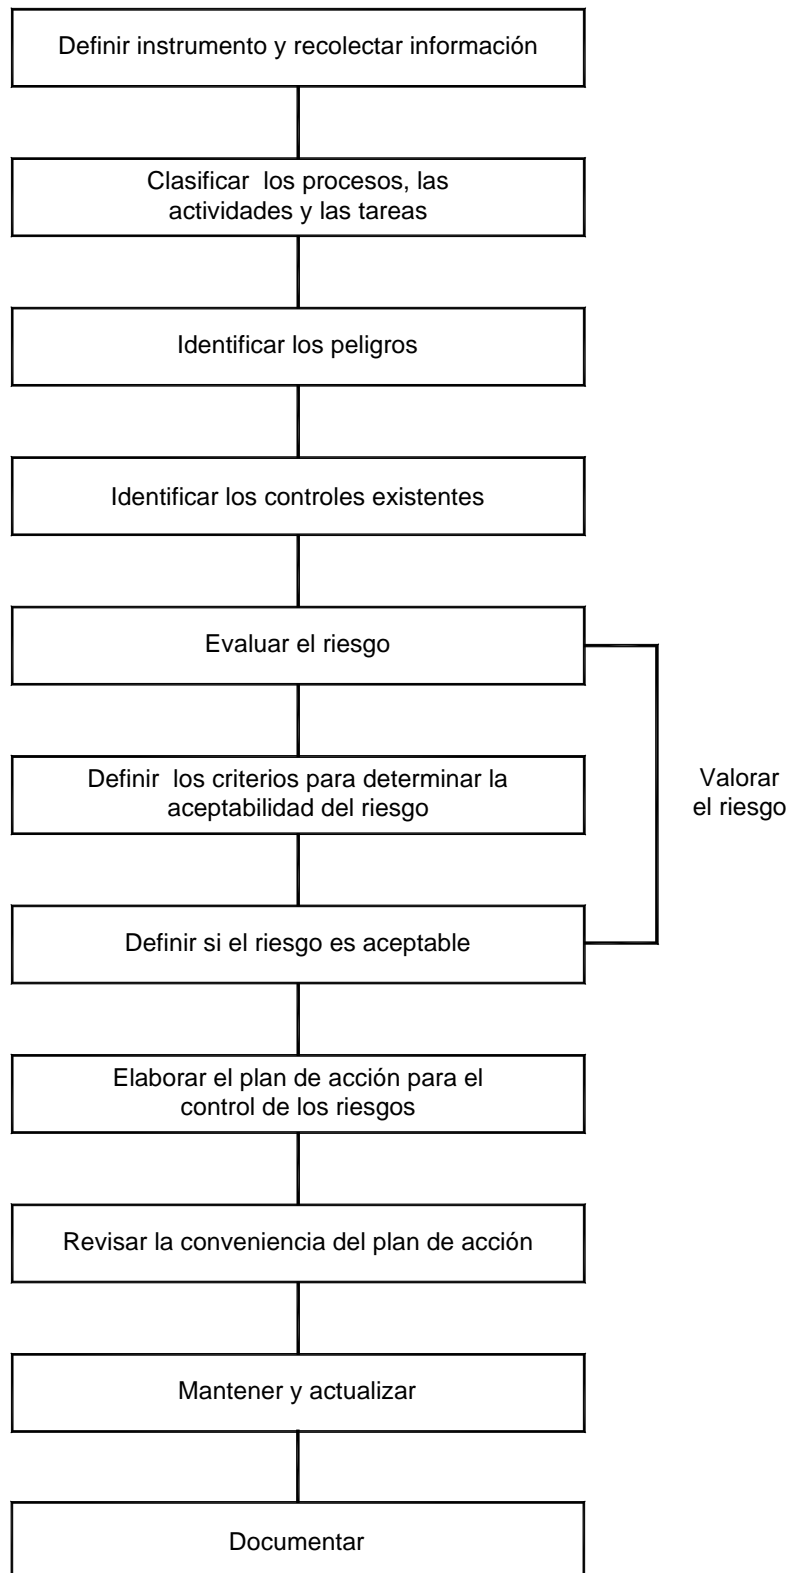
Definir instrumento y recolectar información

Clasificar los procesos, las actividades y las tareas

Identificar los peligros

Identificar los controles existentes

Evaluar el riesgo

Definir los criterios para determinar la aceptabilidad del riesgo

Definir si el riesgo es aceptable

Valorar el riesgo

Elaborar el plan de acción para el control de los riesgos

Revisar la conveniencia del plan de acción

Mantener y actualizar

Documentar